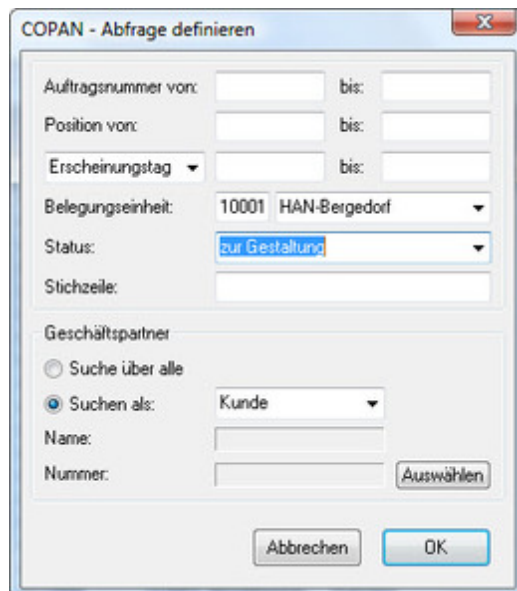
COPAN - Abfrage definieren

Auftragsnummer von: bis:

Position von: bis:

Erscheinungstag bis:

Belegungseinheit: 10001 HAN-Bergedorf

Status: zur Gestaltung

Stichzeile:

Geschäftspartner

Suche über alle

Suchen als: Kunde

Name:

Nummer: Auswählen

Abbrechen OK